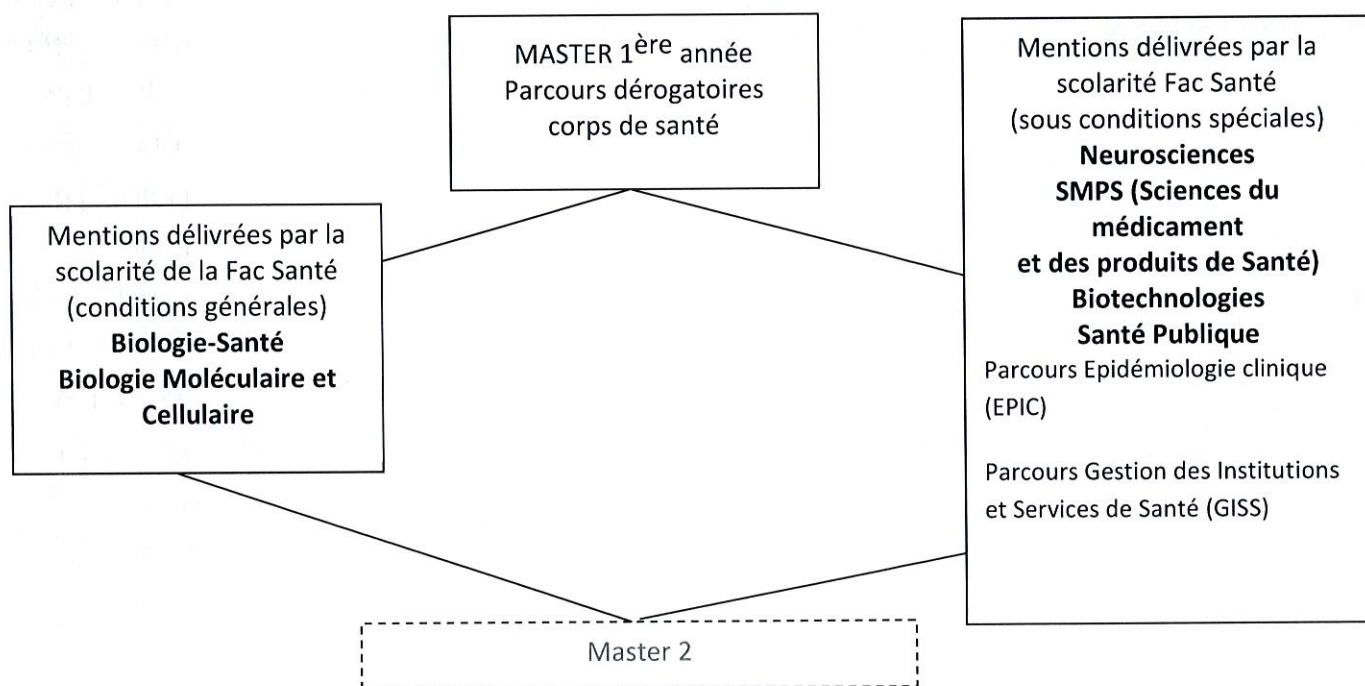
MASTER 1$^{ère}$ année
Parcours dérogatoires
corps de santé

Mentions délivrées par la scolarité de la Fac Santé (conditions générales)
**Biologie-Santé**
**Biologie Moléculaire et Cellulaire**

Mentions délivrées par la scolarité Fac Santé (sous conditions spéciales)
**Neurosciences**
**SMPS (Sciences du médicament et des produits de Santé)**
**Biotechnologies**
**Santé Publique**
Parcours Epidémiologie clinique (EPIC)

Parcours Gestion des Institutions et Services de Santé (GISS)

Master 2